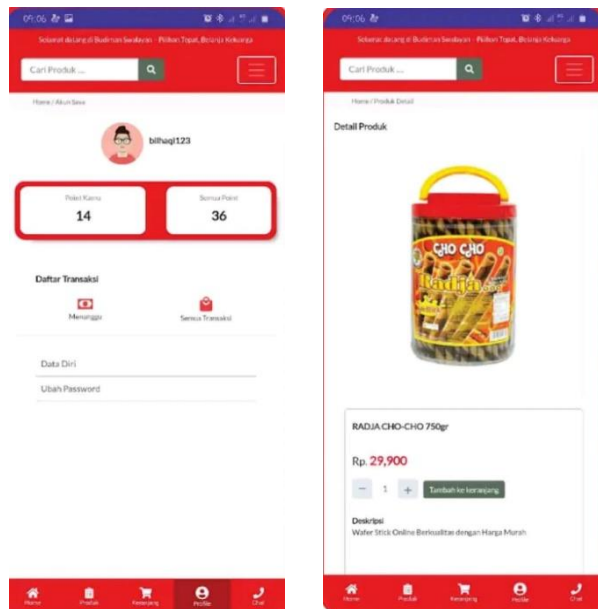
09:06

Selamat datang di Budiman Swalayan - Pilihan Tepat, Belanja Keluarga

Cari Produk ...

Home / Akun Saya

bilhaqi123

Poin Kamu

14

Semua Poin

36

Daftar Transaksi

Menunggu

Semua Transaksi

Data Diri

Ubah Password

Home
Produk
Keranjang
Profile
Chat

09:06

Selamat datang di Budiman Swalayan - Pilihan Tepat, Belanja Keluarga

Cari Produk ...

Home / Produk Detail

Detail Produk

CHO CHO
Radja

RADJA CHO-CHO 750gr

Rp. 29,900

-
1
+
Tambah ke keranjang

Deskripsi

Wafer Stick Online Berkualitas dengan Harga Murah

Home
Produk
Keranjang
Profile
Chat